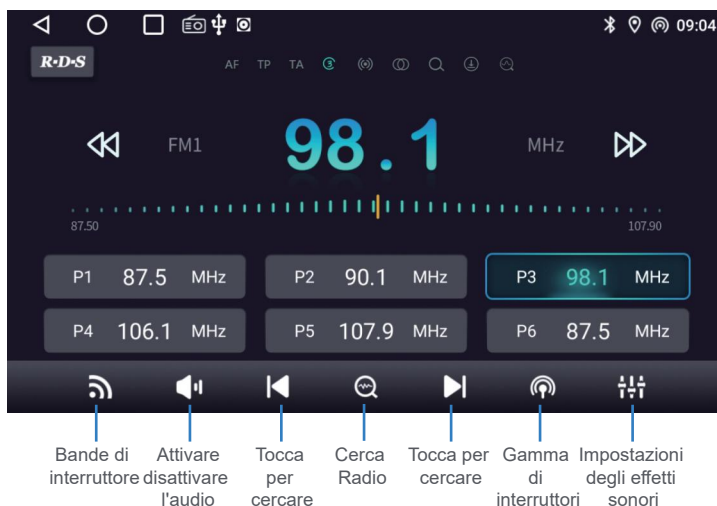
09:04

R·D·S

AF TP TA

FM1 98.1 MHz

87.50 107.90

| P1 87.5 MHz | P2 90.1 MHz | P3 98.1 MHz |
|---|---|---|
| P4 106.1 MHz | P5 107.9 MHz | P6 87.5 MHz |

Bande di interruttore

Attivare disattivare l'audio

Tocca per cercare

Cerca Radio

Tocca per cercare

Gamma di interruttori

Impostazioni degli effetti sonori